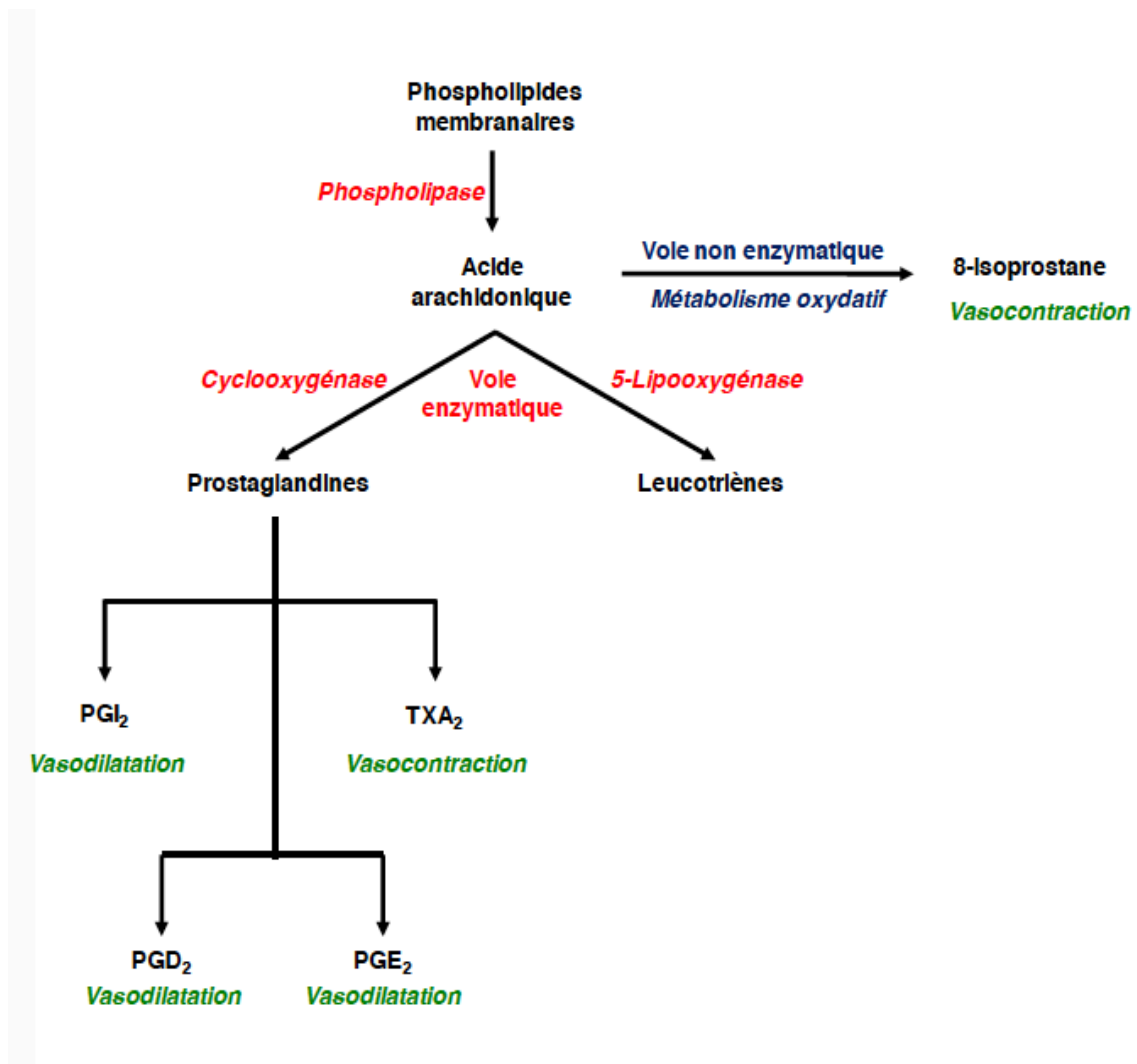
Phospholipides membranaires

Phospholipase

Acide arachidonique

Voie non enzymatique

Métabolisme oxydatif

8-Isoprostane

Vasocontraction

Cyclooxygénase

Voie enzymatique

5-Lipooxygénase

Prostaglandines

Leucotriènes

$PGI_2$

Vasodilatation

$TXA_2$

Vasocontraction

$PGD_2$

Vasodilatation

$PGE_2$

Vasodilatation